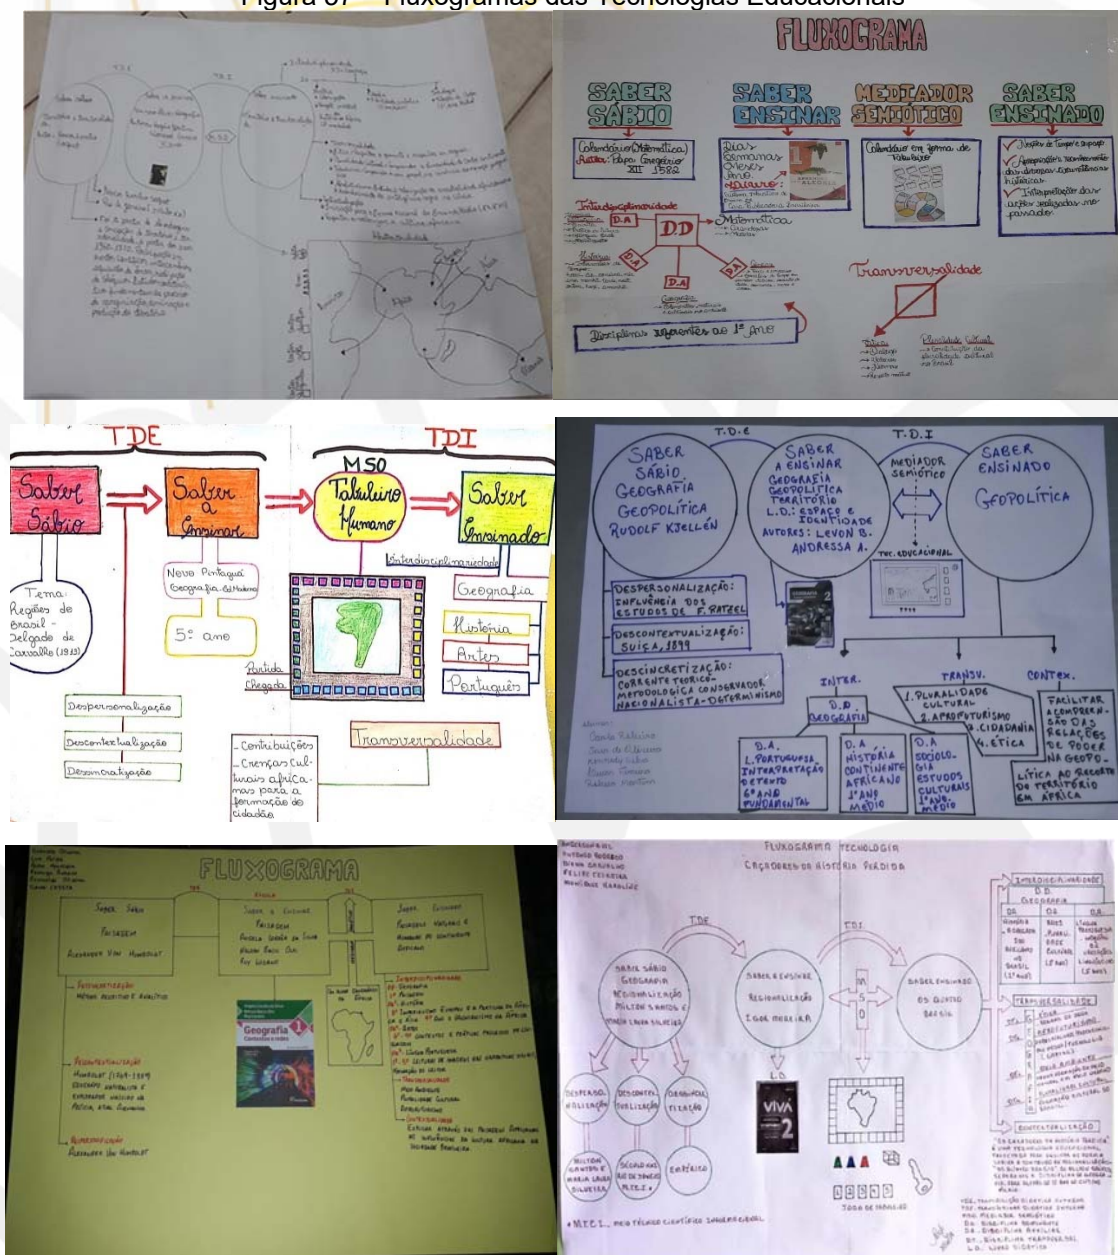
Figura 07 – Fluxogramas das Tecnologias Educacionais

FLUXOGRAMA

SABER SÁBIO

SABER ENSINAR

MEDIADOR SEMIÓTICO

SABER ENSINADO

Calendário (Matemática)
Autor: Papa Gregório XIII 1582

Dias
Semanas
Meses
Ano
Volume 1

Calendário em forma de Tabuleiro

Interdisciplinaridade

D.A

DD

Matemática

D.A

D.A

D.A

Transversalidade

Disciplinas referentes ao 1º ano

TDE

TDI

Saber Sábio

Saber a Ensinar

MSO
Tabuleiro Humano

Saber Ensinado

Tema: Regiões do Brasil - Delgado de Carvalho (1913)

Novo Pitanguá Geografia

5º ano

Interdisciplinaridade

Geografia

História

Artes

Português

Partida

Chegada

Despersonalização

Descontextualização

Desincretização

Contribuições
Crenças culturais africanas para a formação da cidade

Transversalidade

T.D.E

T.D.I

SABER SÁBIO
GEOGRAFIA
GEOPOLÍTICA
RUDOLF KJELLÉN

SABER A ENSINAR
GEOGRAFIA
GEOPOLÍTICA
TERRITÓRIO
L.D.: ESPAÇO E IDENTIDADE
AUTORES: LEVON B. ANDRESSA A.

MEDIADOR SEMIÓTICO

SABER ENSINADO

GEOPOLÍTICA

TEC. EDUCACIONAL

DESPERSONALIZAÇÃO: INFLUÊNCIA DOS ESTUDOS DE F. RATZEL

DESCONTEXTUALIZAÇÃO: SUIÇA, 1899

DESCINCRETIZAÇÃO: CORRENTE TEÓRICO-METODOLÓGICA CONSERVADORA NACIONALISTA-DETERMINISMO

INTER.

TRANSV.

CONTEX.

1. PLURALIDADE CULTURAL
2. APROFUNTURISMO
3. CIDADANIA
4. ÉTICA

FACILITAR A COMPREENSÃO DAS RELAÇÕES DE PODER NA GEOPOLÍTICA AO RECORTE DO TERRITÓRIO EM ÁFRICA

D.D GEOGRAFIA

D.A.
L. PORTUGUESA
INTERPRETAÇÃO DE TEXTO
6º ANO FUNDAMENTAL

D.A
HISTÓRIA
CONTINENTE AFRICANO
1º ANO MÉDIO

D.A
SOCIOLOGIA
ESTUDOS CULTURAIS
1º ANO MÉDIO

FLUXOGRAMA

Saber Sábio
Paisagem
Alexander Von Humboldt

Saber a Ensinar
Paisagem

Saber Ensinado

Interdisciplinaridade

Despersonalização

Geografia 1

FLUXOGRAMA TECNOLOGIA
CAÇADORES DA HISTÓRIA PERDIDA

TDE

TDI

SABER SÁBIO
GEOGRAFIA
REGIONALIZAÇÃO
MILTON SANTOS E MARIA LAURA SILVEIRA

SABER A ENSINAR
REGIONALIZAÇÃO

SABER ENSINADO
OS QUATRO BRASIS

DESPERSONALIZAÇÃO

DESCONTEXTUALIZAÇÃO

DESSINCRETIZAÇÃO

MILTON SANTOS E MARIA LAURA SILVEIRA

EMPÍRICO

L.D

VIVA 2

INTERDISCIPLINARIDADE

D.D GEOGRAFIA

TRANSVERSALIDADE

CONTEXTUALIZAÇÃO

JOGO DE TABULEIRO

* MECI... MEIO TÉCNICO CIENTÍFICO INFORMACIONAL